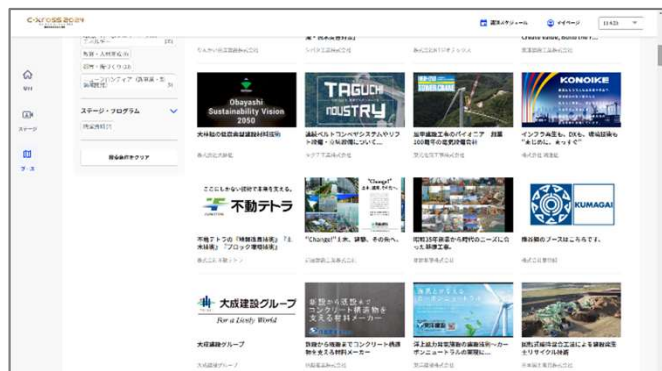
C-Xross 2024

展示スケジュール　マイページ　日本語

MY
ステージ
ブース

ステージ・プログラム
検索条件をクリア

Obayashi Sustainability Vision 2050
大林組の統合表彰建設技術
株式会社大林組

TAGUCHI INDUSTRY
連続ベルトコンベヤシステムやリフト搬送・分転設備について...
タグチ工業株式会社

LONG-SPAN TOWER CRANE
国家建設工事のパイオニア 創業100周年の最新技術
東洋建設株式会社

KONOIKE
インフラ整備も、DXを、現場目線も「未来の」を
株式会社鴻池組

ここにもかない技術で未来を支える。
不動テトラ
不動テトラの「建設技術展示」
株式会社不動テトラ

"Changel"
"Changel"土木、建築、その先へ。

昭和35年創業から時代のニーズにも応え...
株式会社

KUMAGAI
熊谷組のブースはこちらです。
株式会社熊谷組

大成建設グループ
For a Lively World
大成建設グループ

鉄筋から溶接まで コンクリート構造物を支える材料メーカー
鉄筋から溶接までコンクリート構造物を支える材料メーカー

洋上風力発電事業の建設技術...

旋回式掘削機の改良によるサイクル技術